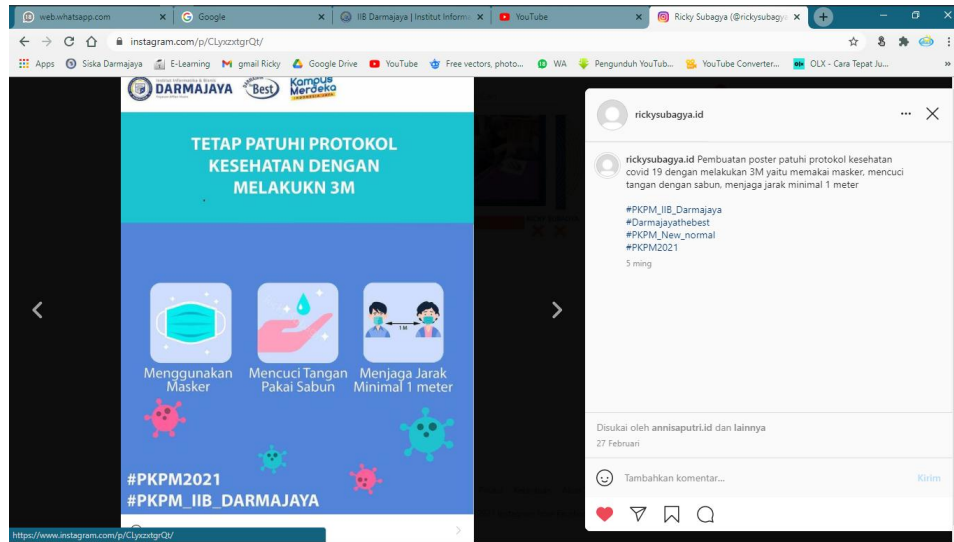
web.whatsapp.com
Google
IIB Darmajaya | Institut Informa
YouTube
Ricky Subagya (@rickysubagya
instagram.com/p/CLyxzxtgrQt/
Apps
Siska Darmajaya
E-Learning
gmail Ricky
Google Drive
YouTube
Free vectors, photo...
WA
Pengunduh YouTub...
YouTube Converter...
OLX - Cara Tepat Ju...

DARMAJAYA
Best
Kampus Merdeka

TETAP PATUHI PROTOKOL KESEHATAN DENGAN MELAKUKN 3M

Menggunakan Masker
Mencuci Tangan Pakai Sabun
1M
Menjaga Jarak Minimal 1 meter

#PKPM2021
#PKPM_IIB_DARMAJAYA

rickysubagya.id

rickysubagya.id Pembuatan poster patuhi protokol kesehatan covid 19 dengan melakukan 3M yaitu memakai masker, mencuci tangan dengan sabun, menjaga jarak minimal 1 meter

#PKPM_IIB_Darmajaya
#Darmajayathebest
#PKPM_New_normal
#PKPM2021

5 ming

Disukai oleh annisaputri.id dan lainnya
27 Februari

Tambahkan komentar...
Kirim

https://www.instagram.com/p/CLyxzxtgrQt/